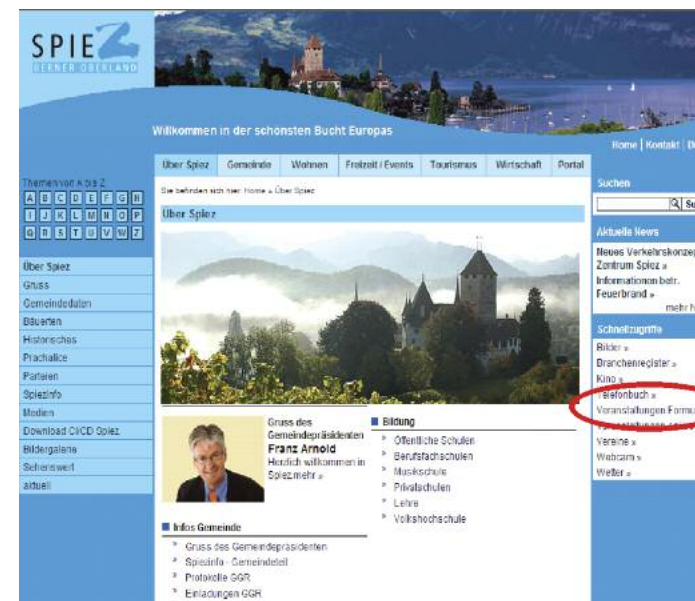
SPIEZ
BERNER OBERLAND

Willkommen in der schönsten Bucht Europas

Home | Kontakt | D

Über Spiez | Gemeinde | Wohnen | Freizeit / Events | Tourismus | Wirtschaft | Portal

Themen von A bis Z
A B C D E F G H
I J K L M N O P
Q R S T U V W Z

Über Spiez
Gruss
Gemeindedaten
Bäuerten
Historisches
Prachalice
Parteien
Spiezinfo
Medien
Download CI/CD Spiez
Bildergalerie
Sehenswert
aktuell

Sie befinden sich hier: Home » Über Spiez

Über Spiez

Gruss des Gemeindepräsidenten
Franz Arnold
Herzlich willkommen in Spiez.mehr »

Bildung
Öffentliche Schulen
Berufsfachschulen
Musikschule
Privatschulen
Lehre
Volkshochschule

Infos Gemeinde
Gruss des Gemeindepräsidenten
Spiezinfo - Gemeindeteil
Protokolle GGR
Einladungen GGR

Suchen
Su

Aktuelle News
Neues Verkehrskonzep Zentrum Spiez »
Informationen betr. Feuerbrand »
mehr N

Schnellzugriffe
Bilder »
Branchenregister »
Kino »
Telefonbuch »
Veranstaltungen Formu
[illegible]
Vereine »
Webcam »
Wetter »